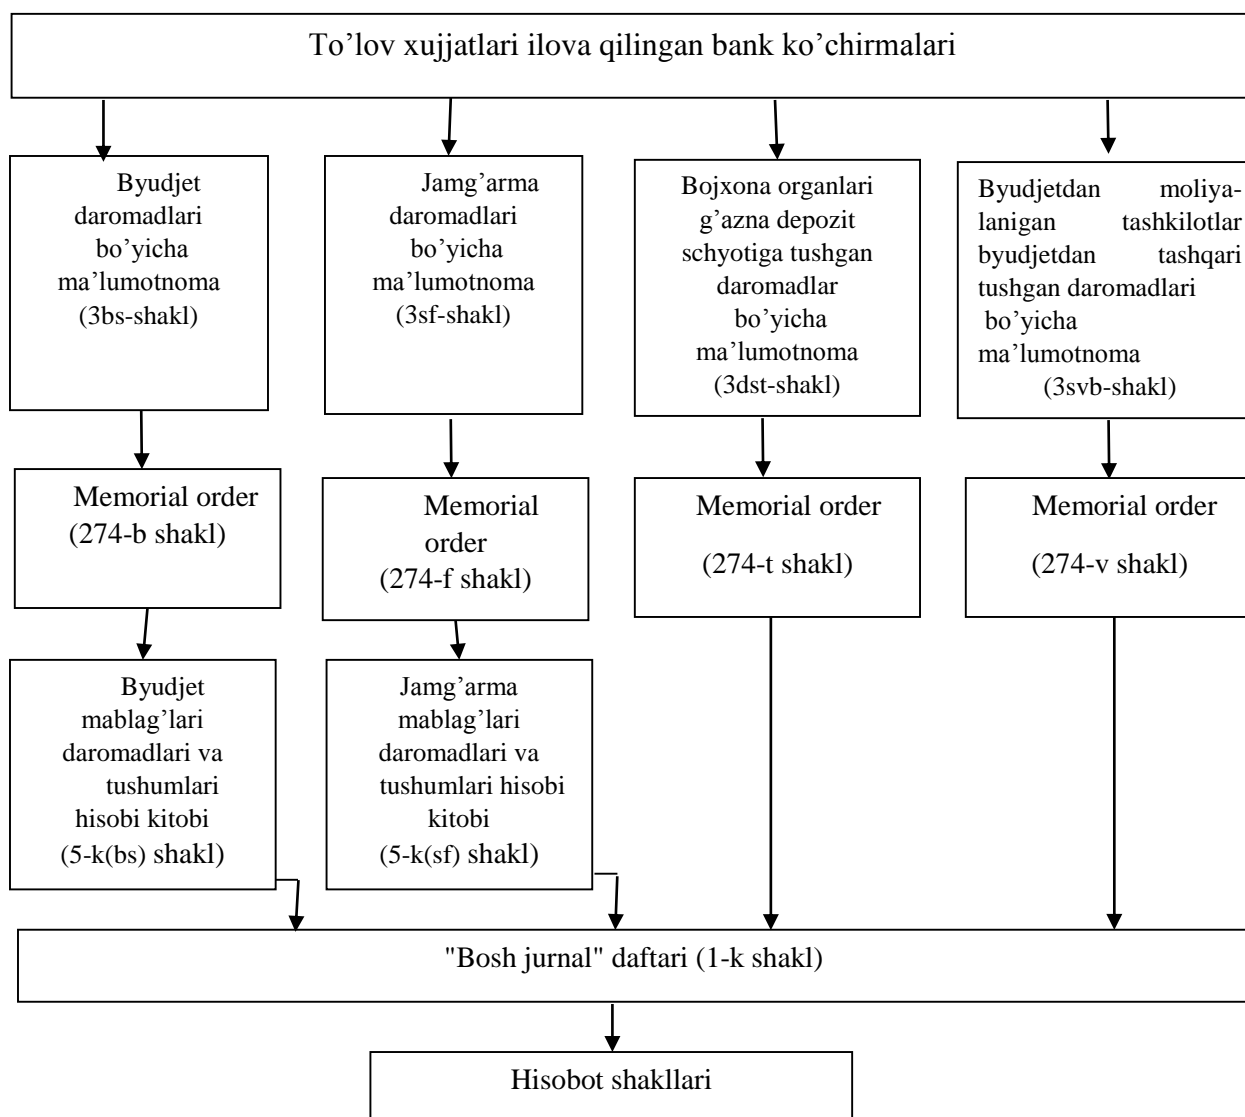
To’lov xujjatlari ilova qilingan bank ko’chirmalari

Byudjet daromadlari bo’yicha ma’lumotnoma (3bs-shakl)

Jamg’arma daromadlari bo’yicha ma’lumotnoma (3sf-shakl)

Bojxona organlari g’azna depozit schyotiga tushgan daromadlar bo’yicha ma’lumotnoma (3dst-shakl)

Byudjetdan moliyalanigan tashkilotlar byudjetdan tashqari tushgan daromadlari bo’yicha ma’lumotnoma (3svb-shakl)

Memorial order (274-b shakl)

Memorial order (274-f shakl)

Memorial order (274-t shakl)

Memorial order (274-v shakl)

Byudjet mablag’lari daromadlari va tushumlari hisobi kitobi (5-k(bs) shakl)

Jamg’arma mablag’lari daromadlari va tushumlari hisobi kitobi (5-k(sf) shakl)

"Bosh jurnal" daftari (1-k shakl)

Hisobot shaklari